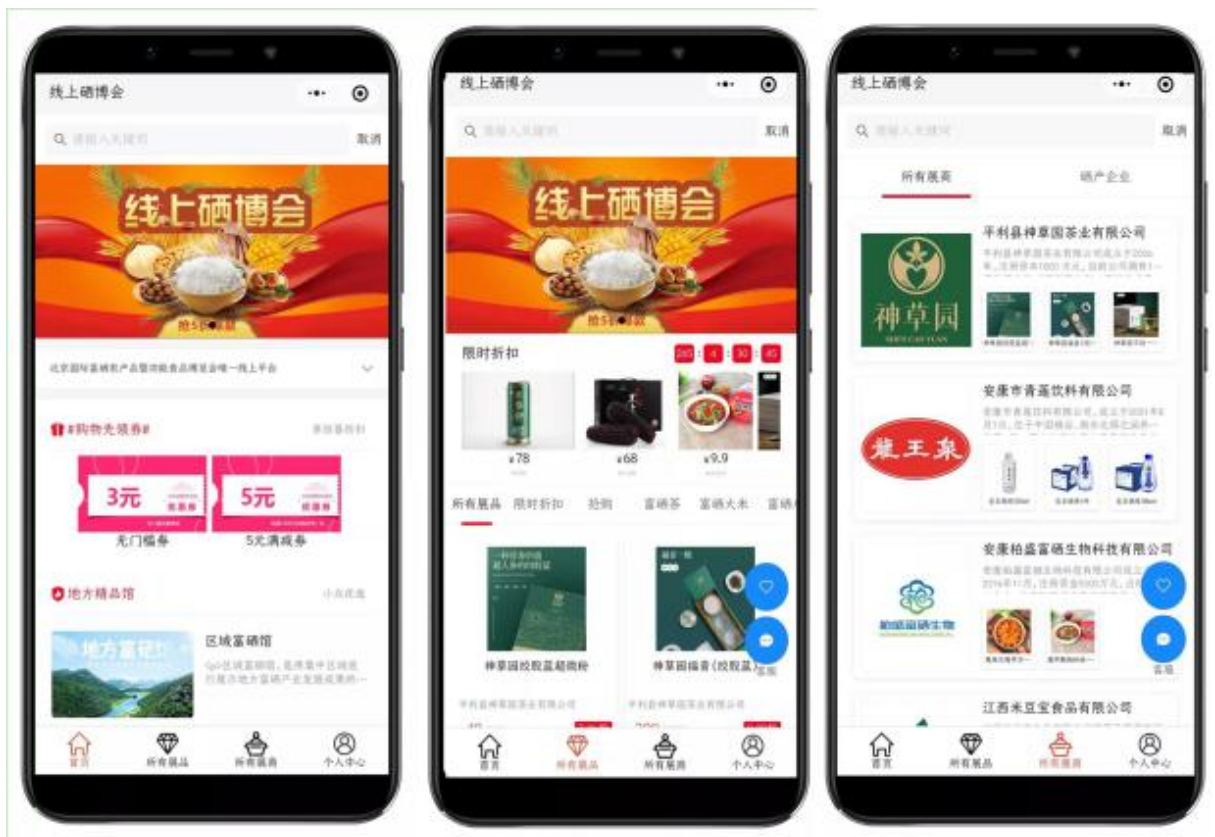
线上硒博会

请输入关键词 取消

线上硒博会

抢5折●抢

北京国际富硒农产品暨功能食品博览会唯一线上平台

#购物先领券# more

3元 立即领

5元 立即领

无门槛券

5元满减券

地方精品馆

区域富硒馆

地方富硒

首页 所有展品 所有展商 个人中心

线上硒博会

请输入关键词 取消

线上硒博会

抢5折●抢

限时折扣 2d 4 30 45

¥78

¥68

¥9.9

所有展品 限时折扣 拼购 富硒茶 富硒大米 富硒

神草园绞股蓝超微粉

神草园福音(绞股蓝)

客服

首页 所有展品 所有展商 个人中心

线上硒博会

请输入关键词 取消

所有展商 硒产企业

平利县神草园茶业有限公司

神草园

安康市青莲饮料有限公司

龙王泉

安康柏盛富硒生物科技有限公司

客服

江西米豆宝食品有限公司

首页 所有展品 所有展商 个人中心